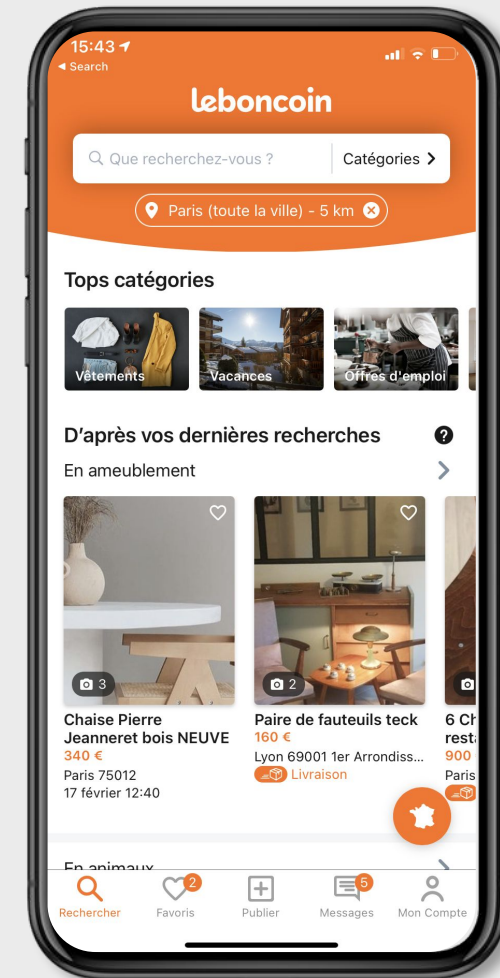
15:43
◂ Search

leboncoin

Que recherchez-vous ?
Catégories >

Paris (toute la ville) - 5 km

Tops catégories

Vêtements
Vacances
Offres d'emploi

D'après vos dernières recherches

En ameublement

3
Chaise Pierre Jeanneret bois NEUVE
340 €
Paris 75012
17 février 12:40

2
Paire de fauteuils teck
160 €
Lyon 69001 1er Arrondiss...
Livraison

6 Ch
resta
900
Paris

En animaux

Rechercher
2
Favoris
Publier
5
Messages
Mon Compte